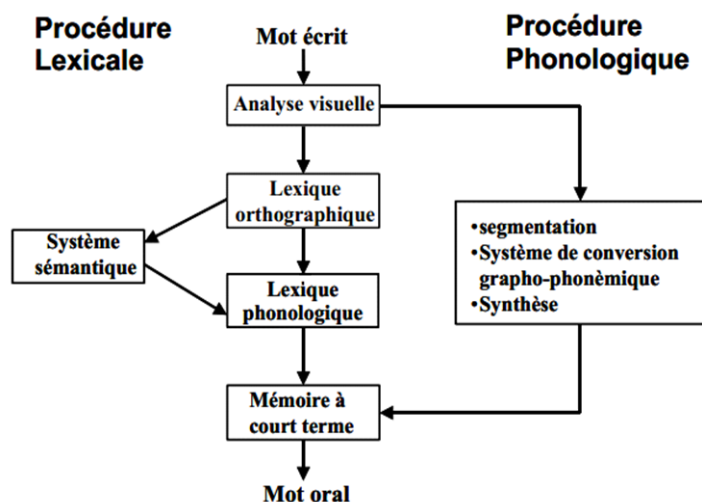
Procédure Lexicale

Mot écrit

Procédure Phonologique

Analyse visuelle

Lexique orthographique

Système sémantique

Lexique phonologique

•segmentation
•Système de conversion grapho-phonèmique
•Synthèse

Mémoire à court terme

Mot oral